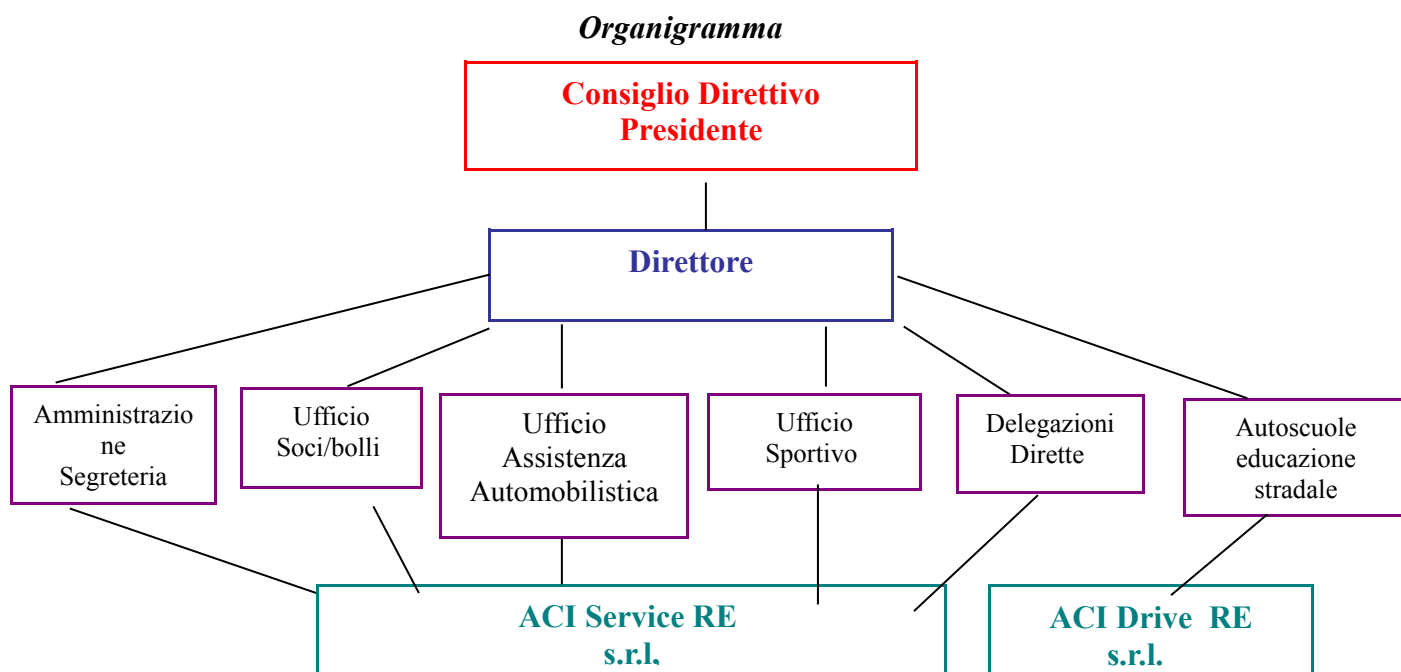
Organigramma

Consiglio Direttivo
Presidente

Direttore

Amministrazione
Segreteria

Ufficio
Soci/bolli

Ufficio
Assistenza
Automobilistica

Ufficio
Sportivo

Delegazioni
Dirette

Autoscuole
educazione
stradale

ACI Service RE
s.r.l,

ACI Drive RE
s.r.l.